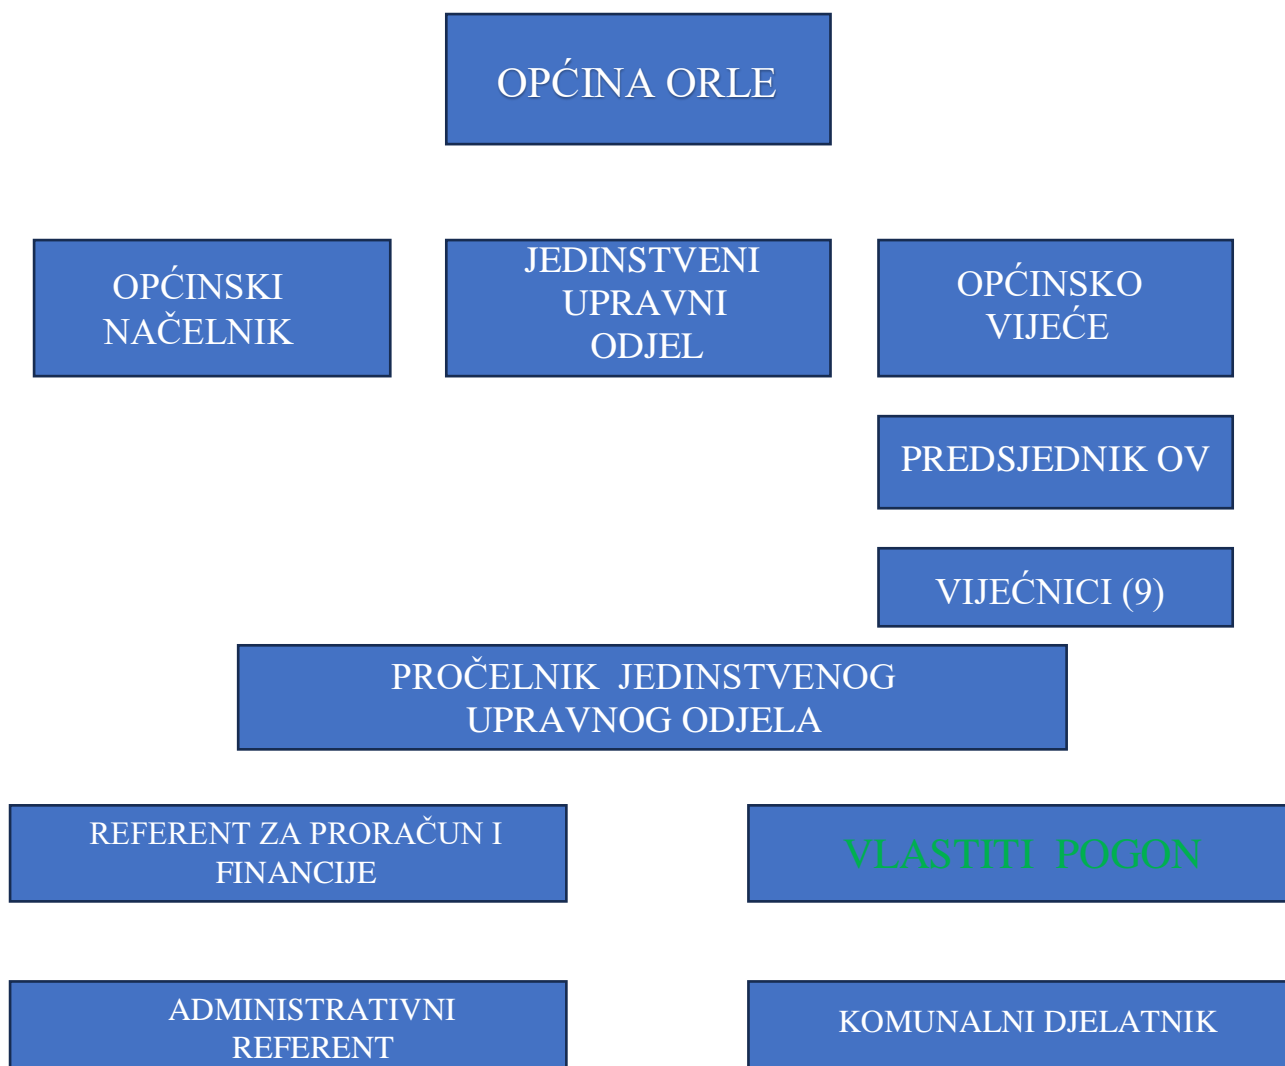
OPĆINA ORLE

OPĆINSKI NAČELNIK

JEDINSTVENI UPRAVNI ODJEL

OPĆINSKO VIJEĆE

PREDSJEDNIK OV

VIJEĆNICI (9)

PROČELNIK JEDINSTVENOG UPRAVNOG ODJELA

REFERENT ZA PRORAČUN I FINANCIJE

VLASTITI POGON

ADMINISTRATIVNI REFERENT

KOMUNALNI DJELATNIK